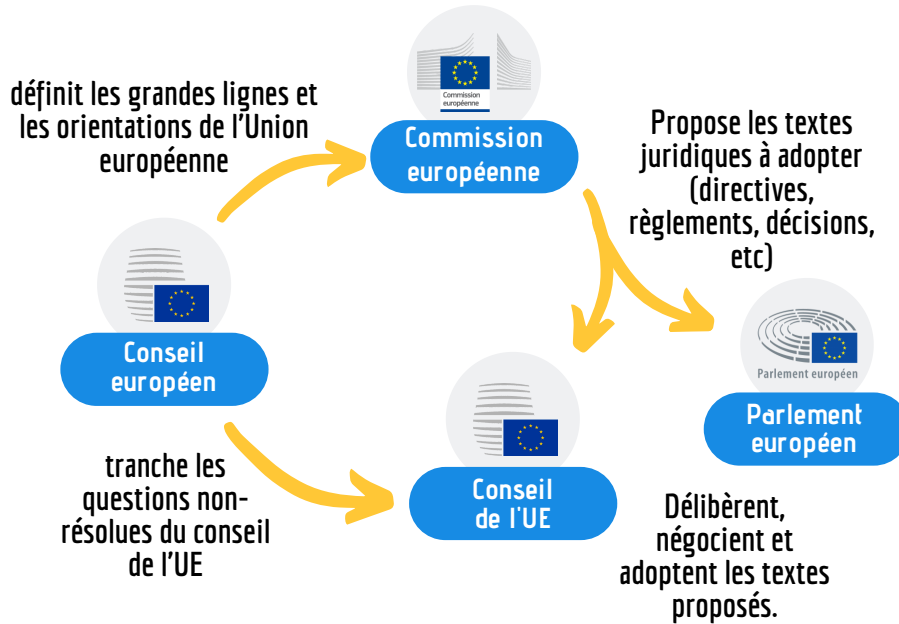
définit les grandes lignes et les orientations de l'Union européenne

Commission européenne

Commission européenne

Propose les textes juridiques à adopter (directives, règlements, décisions, etc)

Conseil européen

Parlement européen

Parlement européen

tranche les questions non-résolues du conseil de l'UE

Conseil de l'UE

Délibèrent, négocient et adoptent les textes proposés.